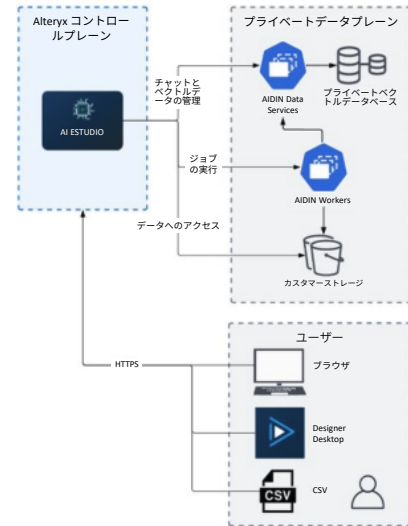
Alteryx コントロールプレーン

AI ESTUDIO

プライベートデータプレーン

チャットとベクトルデータの管理

AIDIN Data Services

プライベートベクトルデータベース

ジョブの実行

AIDIN Workers

データへのアクセス

カスタマーストレージ

ユーザー

HTTPS

ブラウザ

Designer Desktop

CSV

CSV